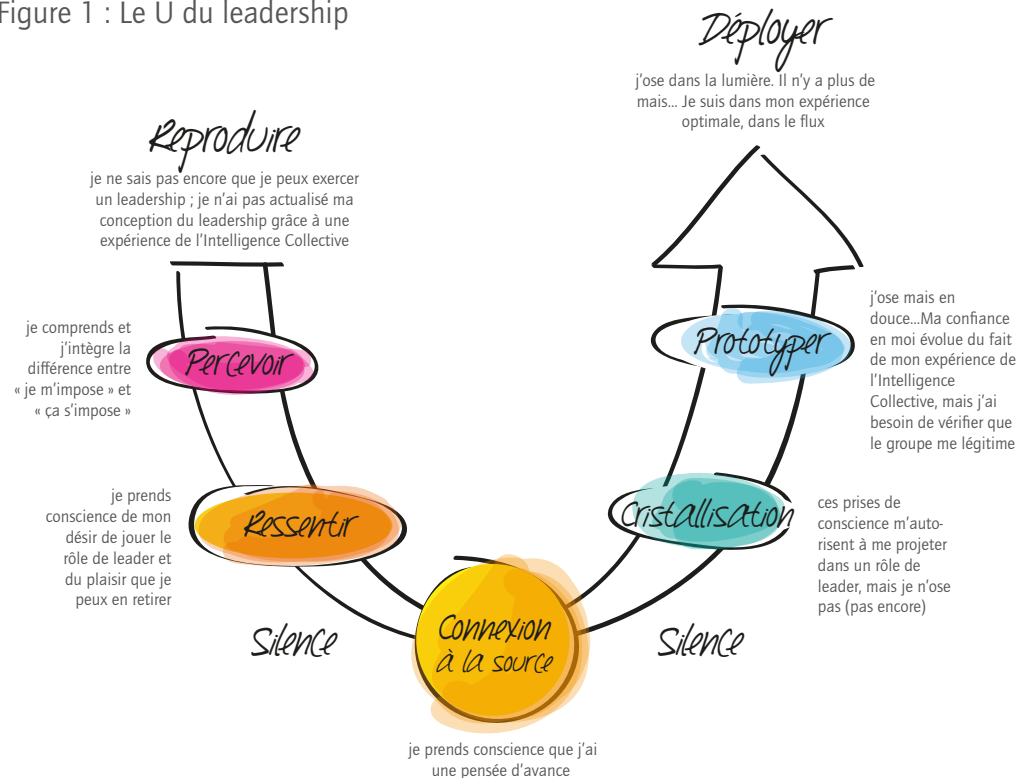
Figure 1 : Le U du leadership

Déployer

j'ose dans la lumière. Il n'y a plus de mais... Je suis dans mon expérience optimale, dans le flux

Reproduire

je ne sais pas encore que je peux exercer un leadership ; je n'ai pas actualisé ma conception du leadership grâce à une expérience de l'Intelligence Collective

je comprends et j'intègre la différence entre « je m'impose » et « ça s'impose »

Percevoir

Prototyper

j'ose mais en douce...Ma confiance en moi évolue du fait de mon expérience de l'Intelligence Collective, mais j'ai besoin de vérifier que le groupe me légitime

je prends conscience de mon désir de jouer le rôle de leader et du plaisir que je peux en retirer

Ressentir

Cristallisation

ces prises de conscience m'autorisent à me projeter dans un rôle de leader, mais je n'ose pas (pas encore)

Silence

Connexion à la source

Silence

je prends conscience que j'ai une pensée d'avance